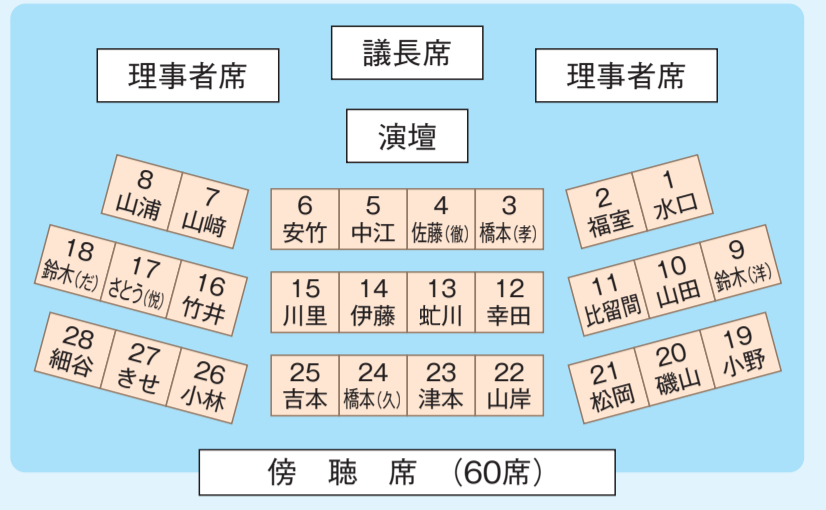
議長席

理事者席

理事者席

演壇

8 山浦
7 山崎

6 安竹
5 中江
4 佐藤(徹)
3 橋本(孝)

2 福室
1 水口

18 鈴木(だ)
17 さとう(悦)
16 竹井

15 川里
14 伊藤
13 虻川
12 幸田

11 比留間
10 山田
9 鈴木(洋)

28 細谷
27 きせ
26 小林

25 吉本
24 橋本(久)
23 津本
22 山岸

21 松岡
20 磯山
19 小野

傍　聴　席　(60席)